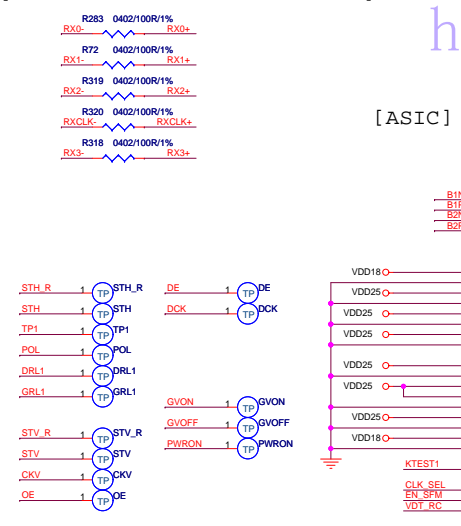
R283 0402/100R/1%
RX0- RX0+
R72 0402/100R/1%
RX1- RX1+
R319 0402/100R/1%
RX2- RX2+
R320 0402/100R/1%
RXCLK- RXCLK+
R318 0402/100R/1%
RX3- RX3+

h

[ASIC]

B1N
B1P
B2N
B2P

STH_R 1 TP STH_R
STH 1 TP STH
TP1 1 TP TP1
POL 1 TP POL
DRL1 1 TP DRL1
GRL1 1 TP GRL1

STV_R 1 TP STV_R
STV 1 TP STV
CKV 1 TP CKV
OE 1 TP OE

DE 1 TP DE
DCK 1 TP DCK

GVON 1 TP GVON
GVOFF 1 TP GVOFF
PWRON 1 TP PWRON

VDD18
VDD25
VDD25
VDD25
VDD25
VDD25
VDD25
VDD18

KTEST1
CLK_SEL
EN_SFM
VDT_RC